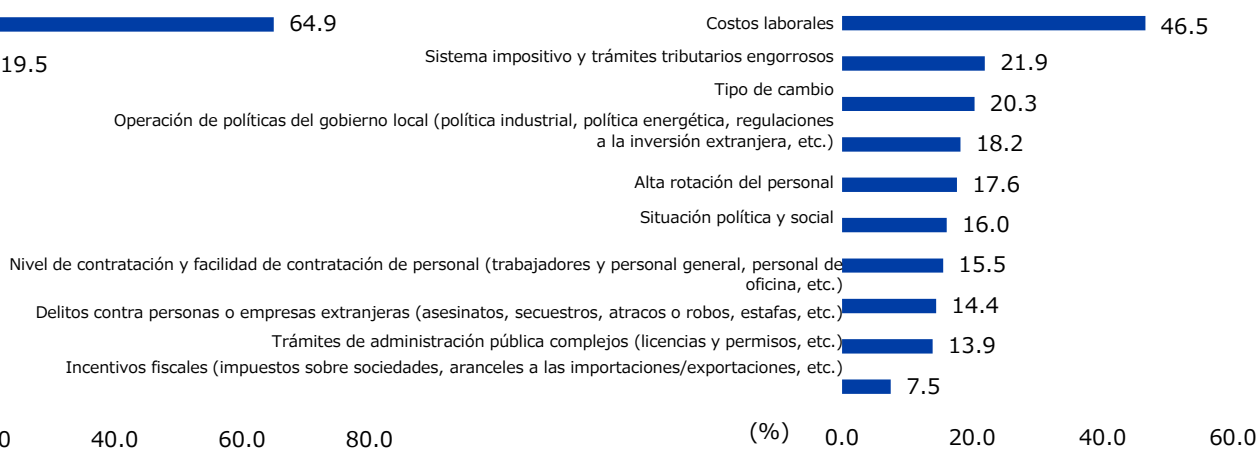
64.9

19.5

0 40.0 60.0 80.0

Costos laborales 46.5
Sistema impositivo y trámites tributarios engorrosos 21.9
Tipo de cambio 20.3
Operación de políticas del gobierno local (política industrial, política energética, regulaciones a la inversión extranjera, etc.) 18.2
Alta rotación del personal 17.6
Situación política y social 16.0
Nivel de contratación y facilidad de contratación de personal (trabajadores y personal general, personal de oficina, etc.) 15.5
Delitos contra personas o empresas extranjeras (asesinatos, secuestros, atracos o robos, estafas, etc.) 14.4
Trámites de administración pública complejos (licencias y permisos, etc.) 13.9
Incentivos fiscales (impuestos sobre sociedades, aranceles a las importaciones/exportaciones, etc.) 7.5

(%) 0.0 20.0 40.0 60.0